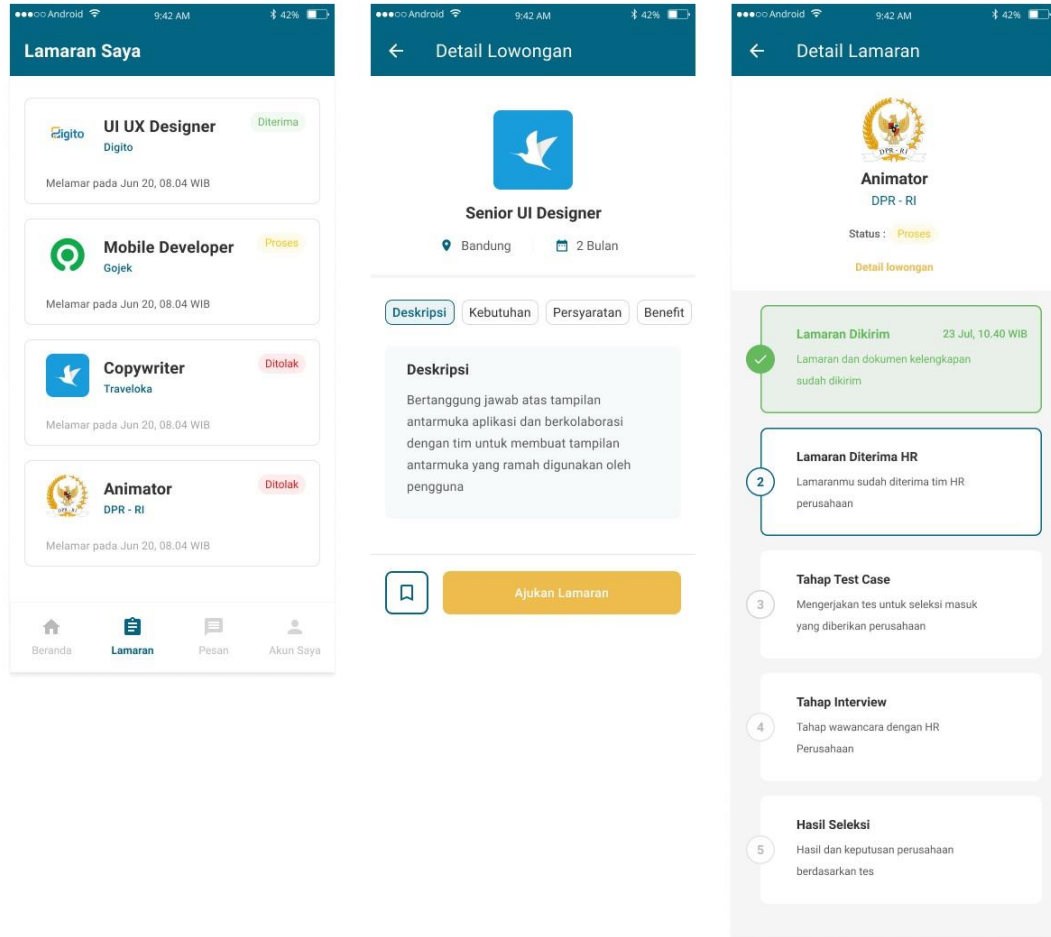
●●●○○ Android 9:42 AM 42%

Lamaran Saya

Digito
UI UX Designer
Digito
Diterima
Melamar pada Jun 20, 08.04 WIB

Mobile Developer
Gojek
Proses
Melamar pada Jun 20, 08.04 WIB

Copywriter
Traveloka
Ditolak
Melamar pada Jun 20, 08.04 WIB

DPR - RI
Animator
DPR - RI
Ditolak
Melamar pada Jun 20, 08.04 WIB

Beranda
Lamaran
Pesan
Akun Saya

●●●○○ Android 9:42 AM 42%

← Detail Lowongan

Senior UI Designer
Bandung
2 Bulan

Deskripsi
Kebutuhan
Persyaratan
Benefit

Deskripsi
Bertanggung jawab atas tampilan antarmuka aplikasi dan berkolaborasi dengan tim untuk membuat tampilan antarmuka yang ramah digunakan oleh pengguna

Ajukan Lamaran

●●●○○ Android 9:42 AM 42%

← Detail Lamaran

DPR - RI
Animator
DPR - RI
Status : Proses
Detail lowongan

Lamaran Dikirim
23 Jul, 10.40 WIB
Lamaran dan dokumen kelengkapan sudah dikirim

2
Lamaran Diterima HR
Lamaranmu sudah diterima tim HR perusahaan

3
Tahap Test Case
Mengerjakan tes untuk seleksi masuk yang diberikan perusahaan

4
Tahap Interview
Tahap wawancara dengan HR Perusahaan

5
Hasil Seleksi
Hasil dan keputusan perusahaan berdasarkan tes